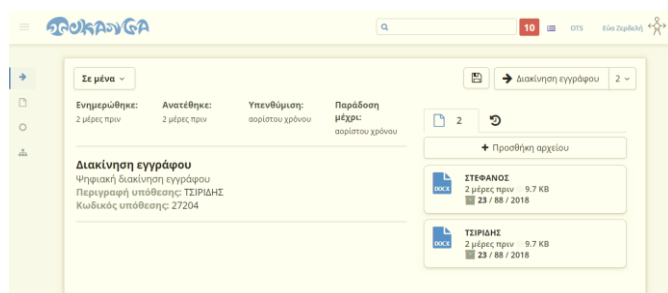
ΠΡΩΚΑΣΥΣΑ

10

OTS

Εύα Ζερβίδη

Σε μένα

Διακίνηση εγγράφου

2

Ενημερώθηκε:
2 μέρες πριν

Ανατέθηκε:
2 μέρες πριν

Υπενθύμιση:
αορίστου χρόνου

Παράδοση μέχρι:
αορίστου χρόνου

2

Διακίνηση εγγράφου
Ψηφιακή διακίνηση εγγράφου
Περιγραφή υπόθεσης: ΤΣΙΡΙΔΗΣ
Κωδικός υπόθεσης: 27204

+ Προσθήκη αρχείου

DOCX
ΣΤΕΦΑΝΟΣ
2 μέρες πριν 9.7 KB
23 / 88 / 2018

DOCX
ΤΣΙΡΙΔΗΣ
2 μέρες πριν 9.7 KB
23 / 88 / 2018